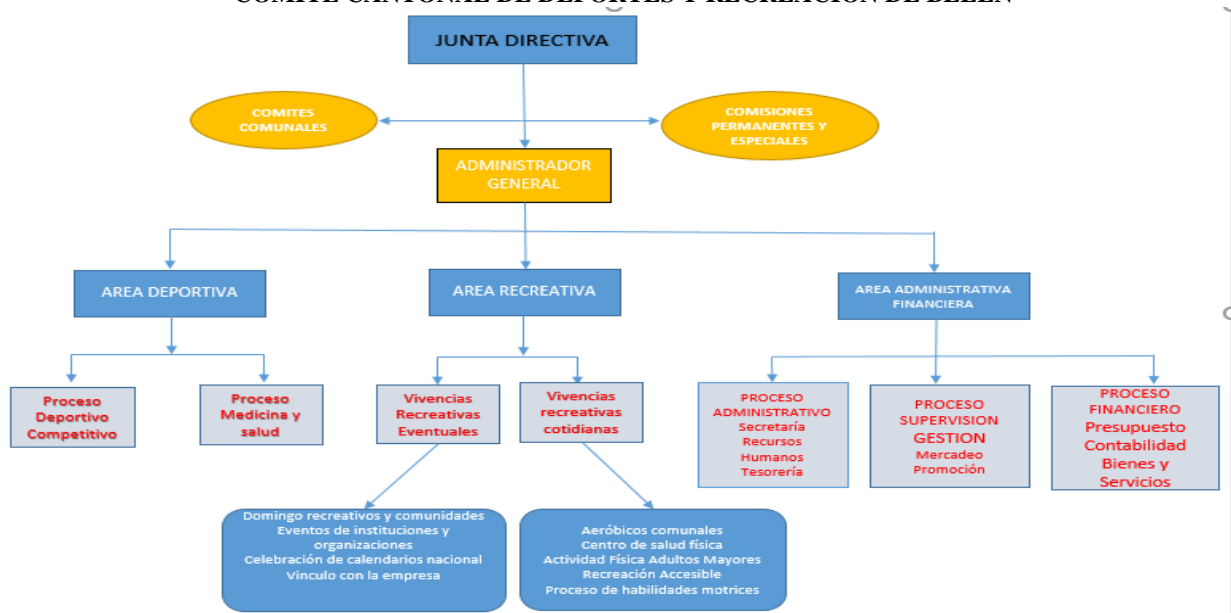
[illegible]

JUNTA DIRECTIVA

COMITES COMUNALES

COMISIONES PERMANENTES Y ESPECIALES

ADMINISTRADOR GENERAL

AREA DEPORTIVA

AREA RECREATIVA

AREA ADMINISTRATIVA FINANCIERA

Proceso Deportivo Competitivo

Proceso Medicina y salud

Vivencias Recreativas Eventuales

Vivencias recreativas cotidianas

PROCESO ADMINISTRATIVO
Secretaría
Recursos Humanos
Tesorería

PROCESO SUPERVISION GESTION
Mercadeo
Promoción

PROCESO FINANCIERO
Presupuesto
Contabilidad
Bienes y Servicios

Domingo recreativos y comunidades
Eventos de instituciones y organizaciones
Celebración de calendarios nacional
Vinculo con la empresa

Aeróbicos comunales
Centro de salud física
Actividad Física Adultos Mayores
Recreación Accesible
Proceso de habilidades motrices